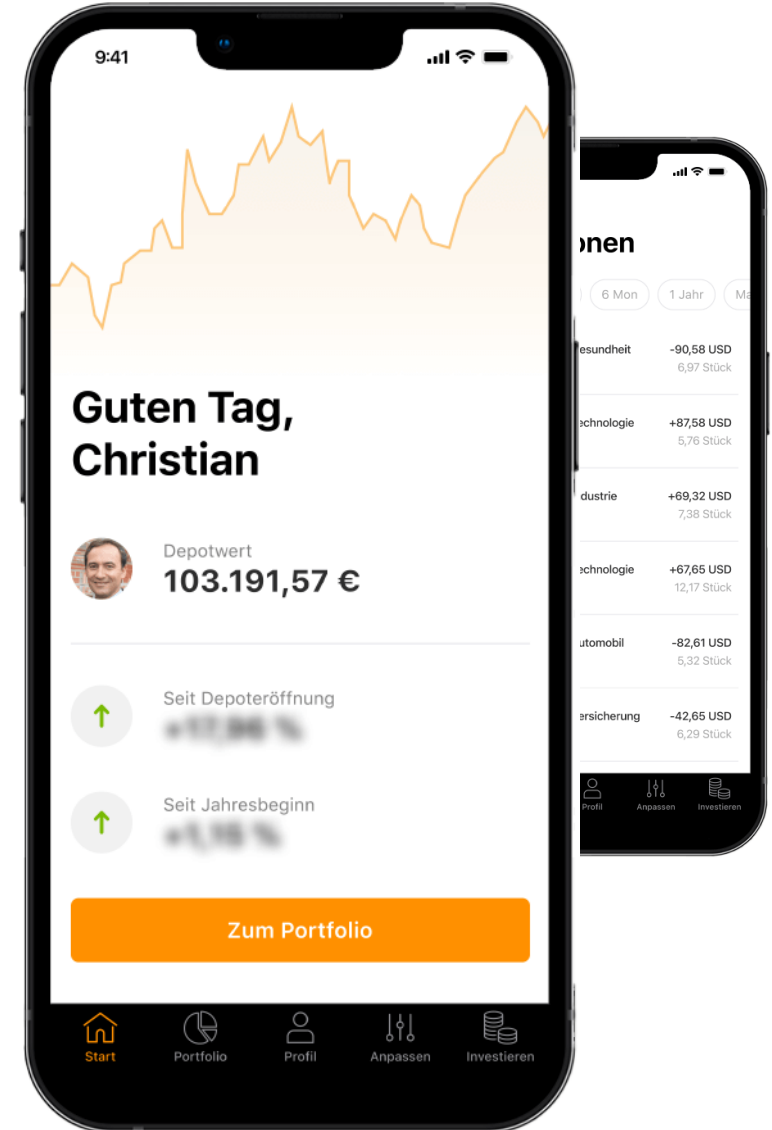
9:41

Guten Tag, Christian

Depotwert
103.191,57 €

Seit Depoteröffnung
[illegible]

Seit Jahresbeginn
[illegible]

Zum Portfolio

Start
Portfolio
Profil
Anpassen
Investieren

onen

6 Mon
1 Jahr
Ma

esundheit
-90,58 USD
6,97 Stück

echnologie
+87,58 USD
5,76 Stück

dustrie
+69,32 USD
7,38 Stück

echnologie
+67,65 USD
12,17 Stück

utomobil
-82,61 USD
5,32 Stück

ersicherung
-42,65 USD
6,29 Stück

Profil
Anpassen
Investieren